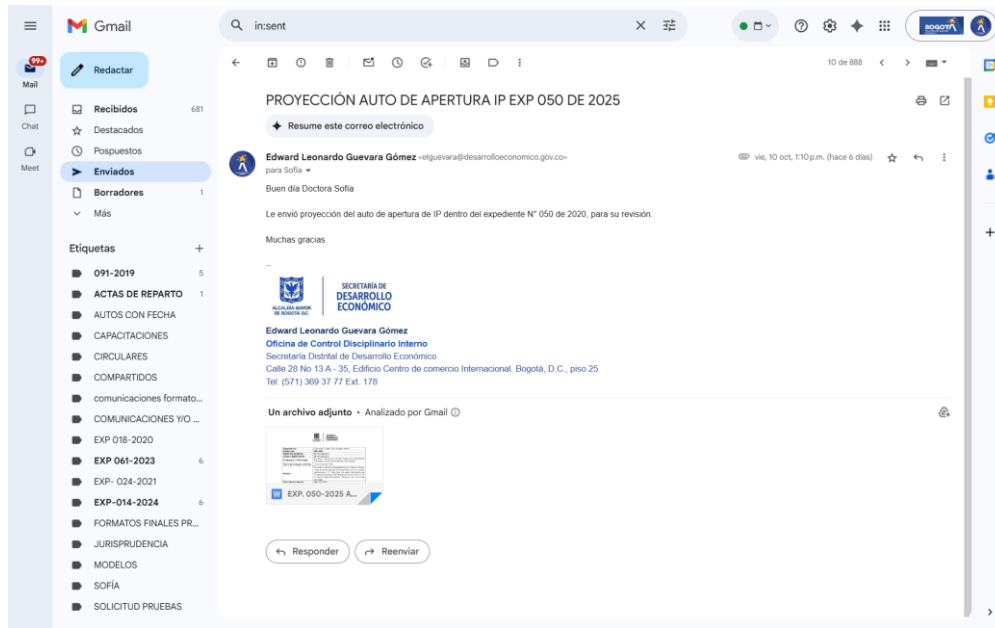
Gmail

in:sent

99+
Mail

Chat

Meet

Redactar

Recibidos 681
Destacados
Pospuestos
Enviados
Borradores 1
Más

Etiquetas +
091-2019 5
ACTAS DE REPARTO 1
AUTOS CON FECHA
CAPACITACIONES
CIRCULARES
COMPARTIDOS
comunicaciones formato...
COMUNICACIONES Y/O ...
EXP 018-2020
EXP 061-2023 6
EXP- 024-2021
EXP-014-2024 6
FORMATOS FINALES PR...
JURISPRUDENCIA
MODELOS
SOFÍA
SOLICITUD PRUEBAS

10 de 888

PROYECCIÓN AUTO DE APERTURA IP EXP 050 DE 2025

Resume este correo electrónico

Edward Leonardo Guevara Gómez <elguevara@desarrolloeconomico.gov.co>
para Sofía
vie, 10 oct, 1:10 p.m. (hace 6 días)

Buen día Doctora Sofía

Le envió proyección del auto de apertura de IP dentro del expediente N° 050 de 2020, para su revisión.

Muchas gracias.

--

ALCALDÍA MAYOR DE BOGOTÁ D.C.
SECRETARÍA DE DESARROLLO ECONÓMICO

Edward Leonardo Guevara Gómez
Oficina de Control Disciplinario Interno
Secretaría Distrital de Desarrollo Económico
Calle 28 No 13 A - 35, Edificio Centro de comercio Internacional. Bogotá, D.C., piso 25
Tel: (571) 369 37 77 Ext. 178

Un archivo adjunto • Analizado por Gmail

EXP. 050-2025 A...

Responder
Reenviar